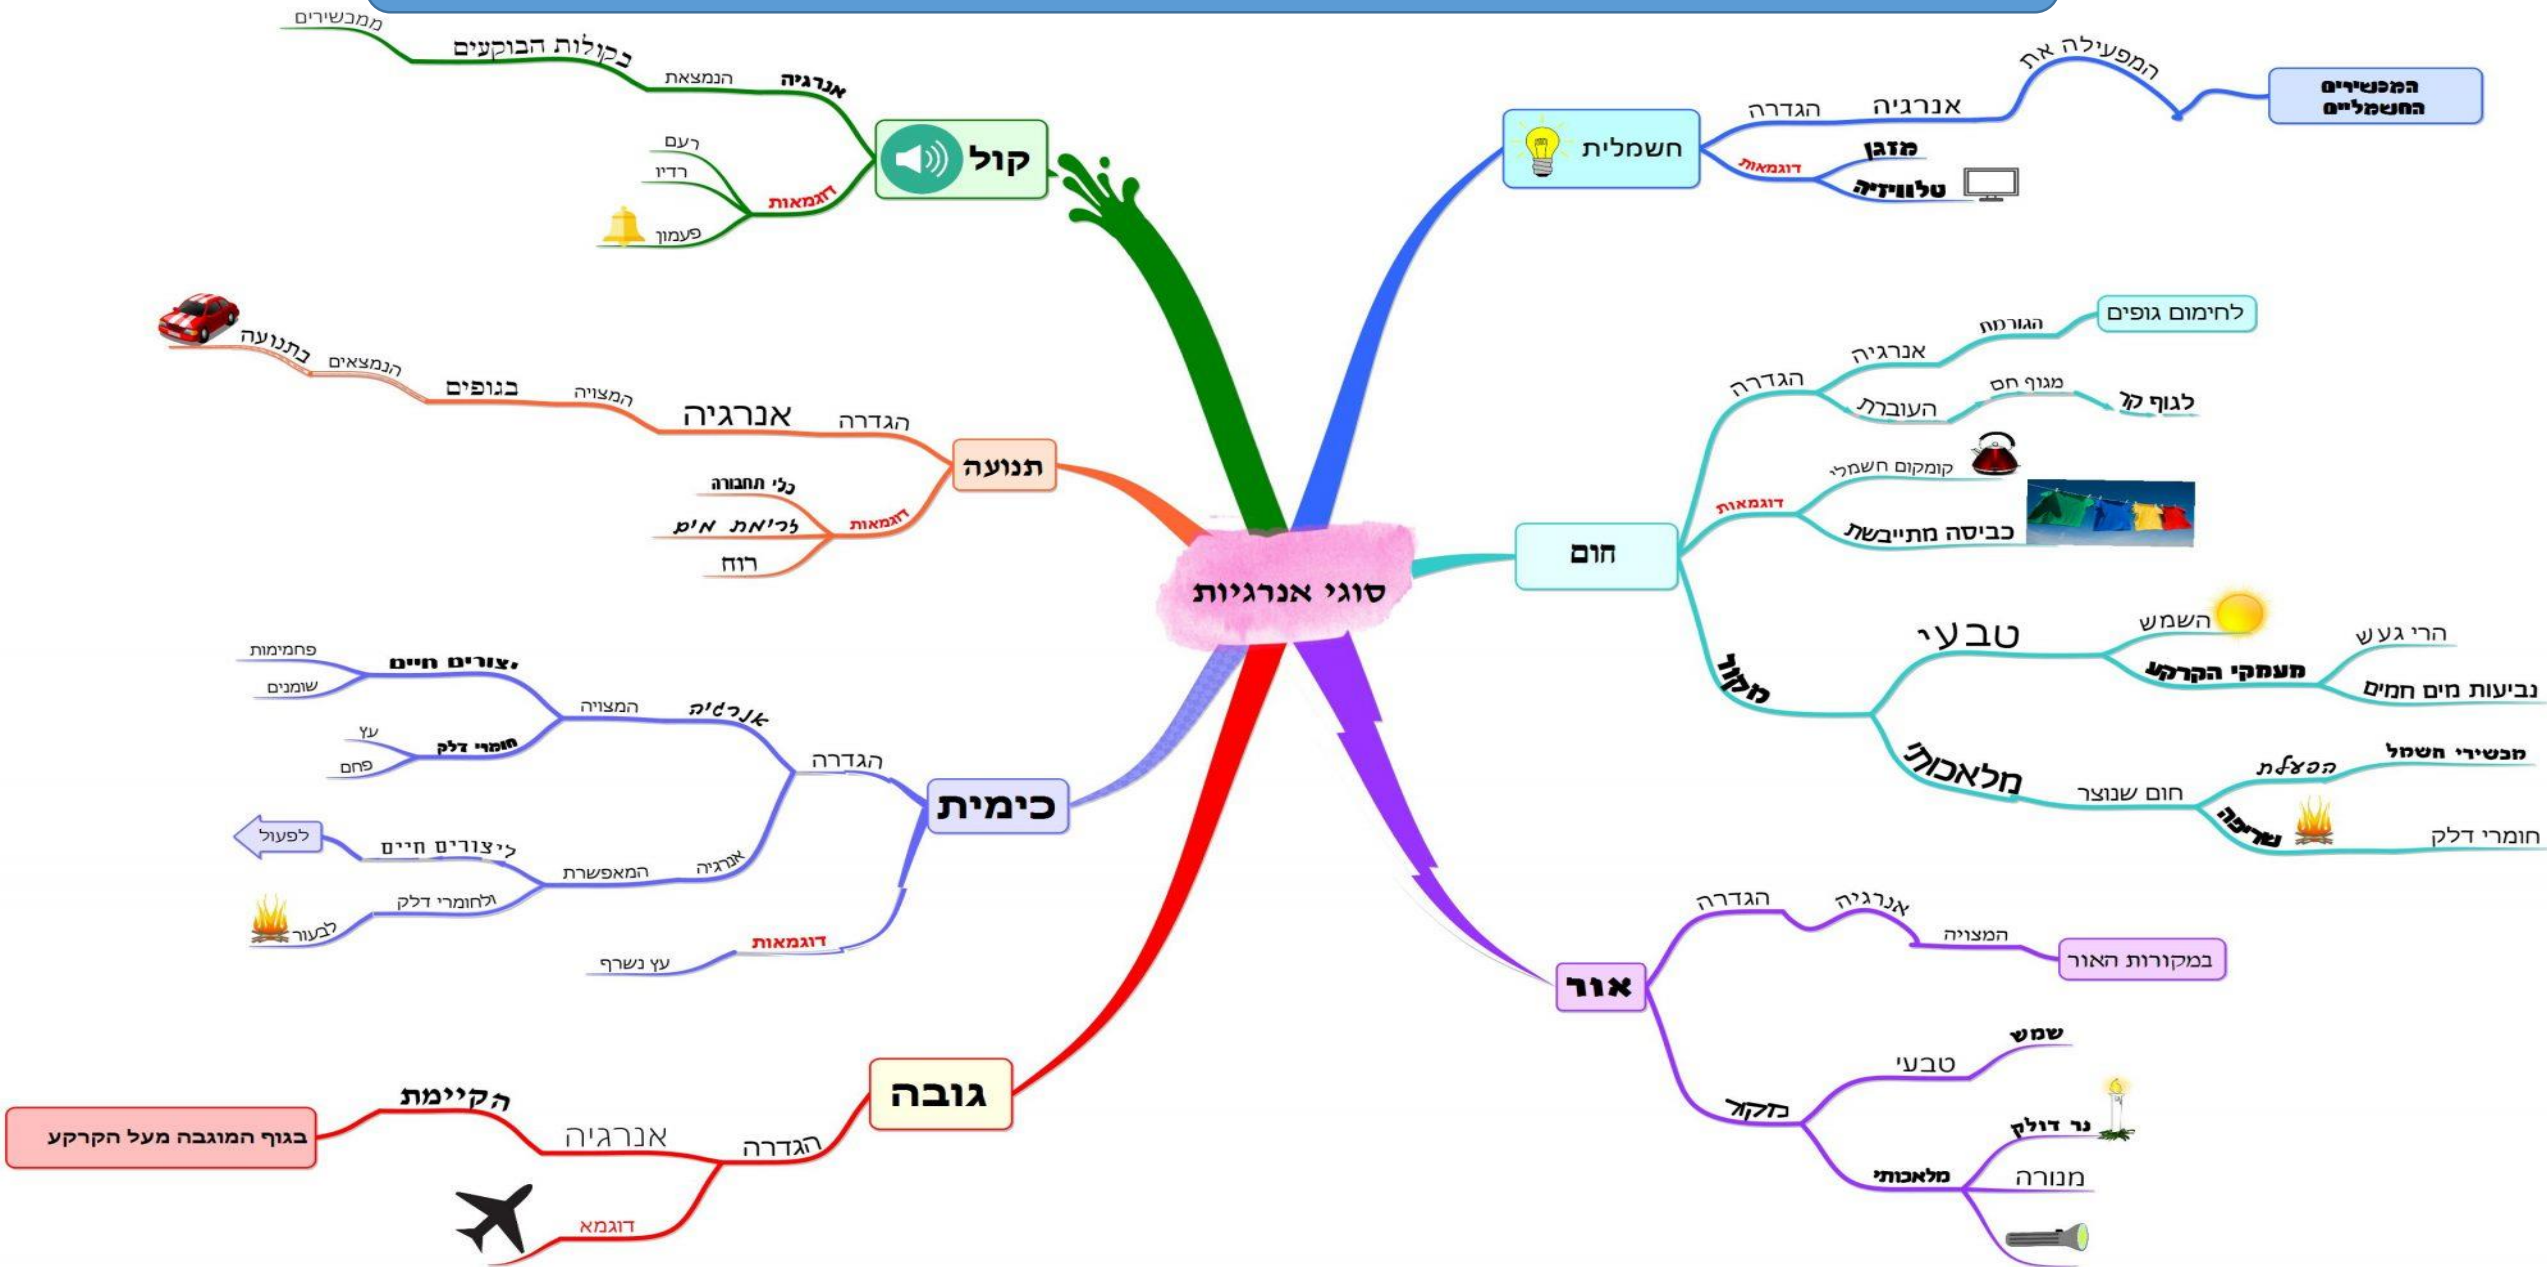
סוגי אנרגיות

קול
אנרגיה
הנמצאת
בקולות הבוקעים
ממכשירים
דוגמאות
רעם
רדיו
פעמון

תנועה
הגדרה
אנרגיה
המצויה
בגופים
הנמצאים
בתנועה
דוגמאות
כלי תחבורה
זרימת מים
רוח

כימית
הגדרה
אנרגיה
המצויה
יצורים חיים
פחמימות
שומנים
חומרי דלק
עץ
פחם
אנרגיה
המאפשרת
ליצורים חיים
לפעול
ולחומרי דלק
לבעור
דוגמאות
עץ נשרף

גובה
הגדרה
אנרגיה
הקיימת
בגוף המוגבה מעל הקרקע
דוגמא

חשמלית
הגדרה
אנרגיה
המפעילה את
המכשירים החשמליים
דוגמאות
מזגן
טלוויזיה

חום
הגדרה
אנרגיה
הגורמת
לחימום גופים
העוברת
מגוף חם
לגוף קר
דוגמאות
קומקום חשמלי
כביסה מתייבשת
מקור
טבעי
השמש
מעמקי הקרקע
הרי געש
נביעות מים חמים
מלאכותי
חום שנוצר
הפעלת
מכשירי חשמל
שריפה
חומרי דלק

אור
הגדרה
אנרגיה
המצויה
במקורות האור
מקור
טבעי
שמש
מלאכותי
נר דולק
מנורה